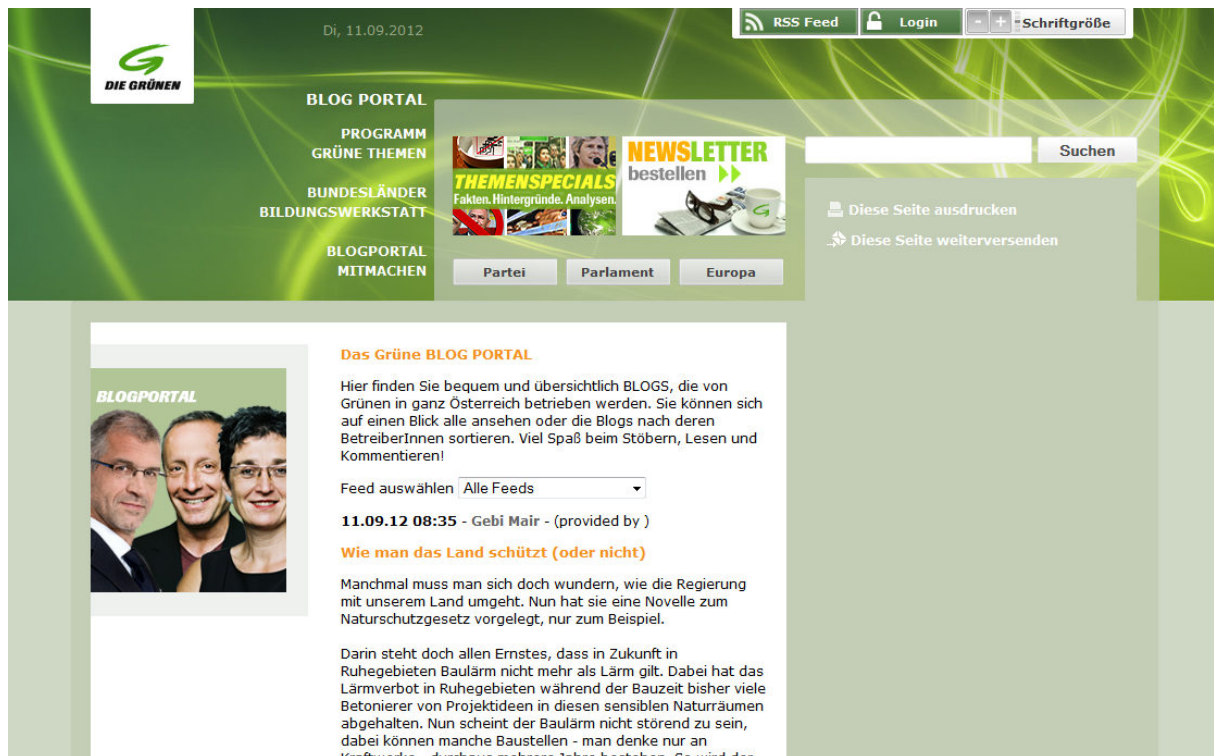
DIE GRÜNEN

Di, 11.09.2012

RSS Feed Login - + Schriftgröße

BLOG PORTAL

PROGRAMM
GRÜNE THEMEN

BUNDESLÄNDER
BILDUNGSWERKSTATT

BLOGPORTAL
MITMACHEN

THEMENSPECIALS
Fakten. Hintergründe. Analysen.

NEWSLETTER
bestellen

Partei Parlament Europa

Suchen

Diese Seite ausdrucken
Diese Seite weiterversenden

BLOGPORTAL

Das Grüne BLOG PORTAL

Hier finden Sie bequem und übersichtlich BLOGS, die von Grünen in ganz Österreich betrieben werden. Sie können sich auf einen Blick alle ansehen oder die Blogs nach deren BetreiberInnen sortieren. Viel Spaß beim Stöbern, Lesen und Kommentieren!

Feed auswählen Alle Feeds

11.09.12 08:35 - Gebi Mair - (provided by )

Wie man das Land schützt (oder nicht)

Manchmal muss man sich doch wundern, wie die Regierung mit unserem Land umgeht. Nun hat sie eine Novelle zum Naturschutzgesetz vorgelegt, nur zum Beispiel.

Darin steht doch allen Ernstes, dass in Zukunft in Ruhegebieten Baulärm nicht mehr als Lärm gilt. Dabei hat das Lärmverbot in Ruhegebieten während der Bauzeit bisher viele Betonierer von Projektideen in diesen sensiblen Naturräumen abgehalten. Nun scheint der Baulärm nicht störend zu sein, dabei können manche Baustellen - man denke nur an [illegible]